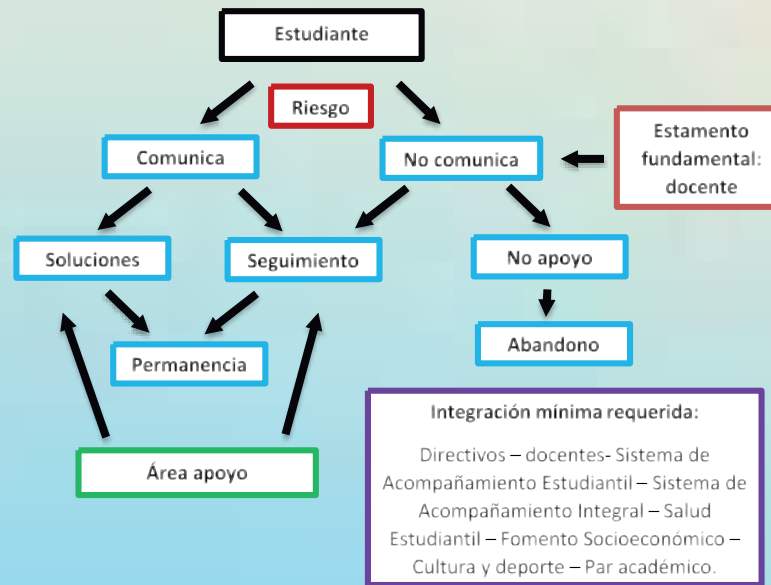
Estudiante

Riesgo

Comunica

No comunica

Estamento fundamental: docente

Soluciones

Seguimiento

No apoyo

Permanencia

Abandono

Área apoyo

Integración mínima requerida:

Directivos – docentes- Sistema de Acompañamiento Estudiantil – Sistema de Acompañamiento Integral – Salud Estudiantil – Fomento Socioeconómico – Cultura y deporte – Par académico.